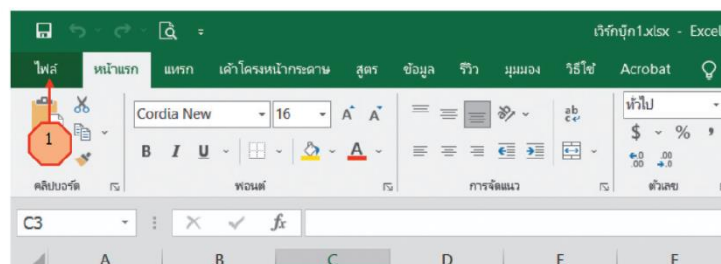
เวิร์กบุ๊ก1.xlsx - Excel

ไฟล์ หน้าแรก แทรก เค้าโครงหน้ากระดาษ สูตร ข้อมูล รีวิว มุมมอง วิธีใช้ Acrobat

1

Cordia New 16 A A

B I U

คลิปบอร์ด

ฟอนต์

การจัดแนว

ทั่วไป

$ % 

ตัวเลข

C3

fx

A B C D E F